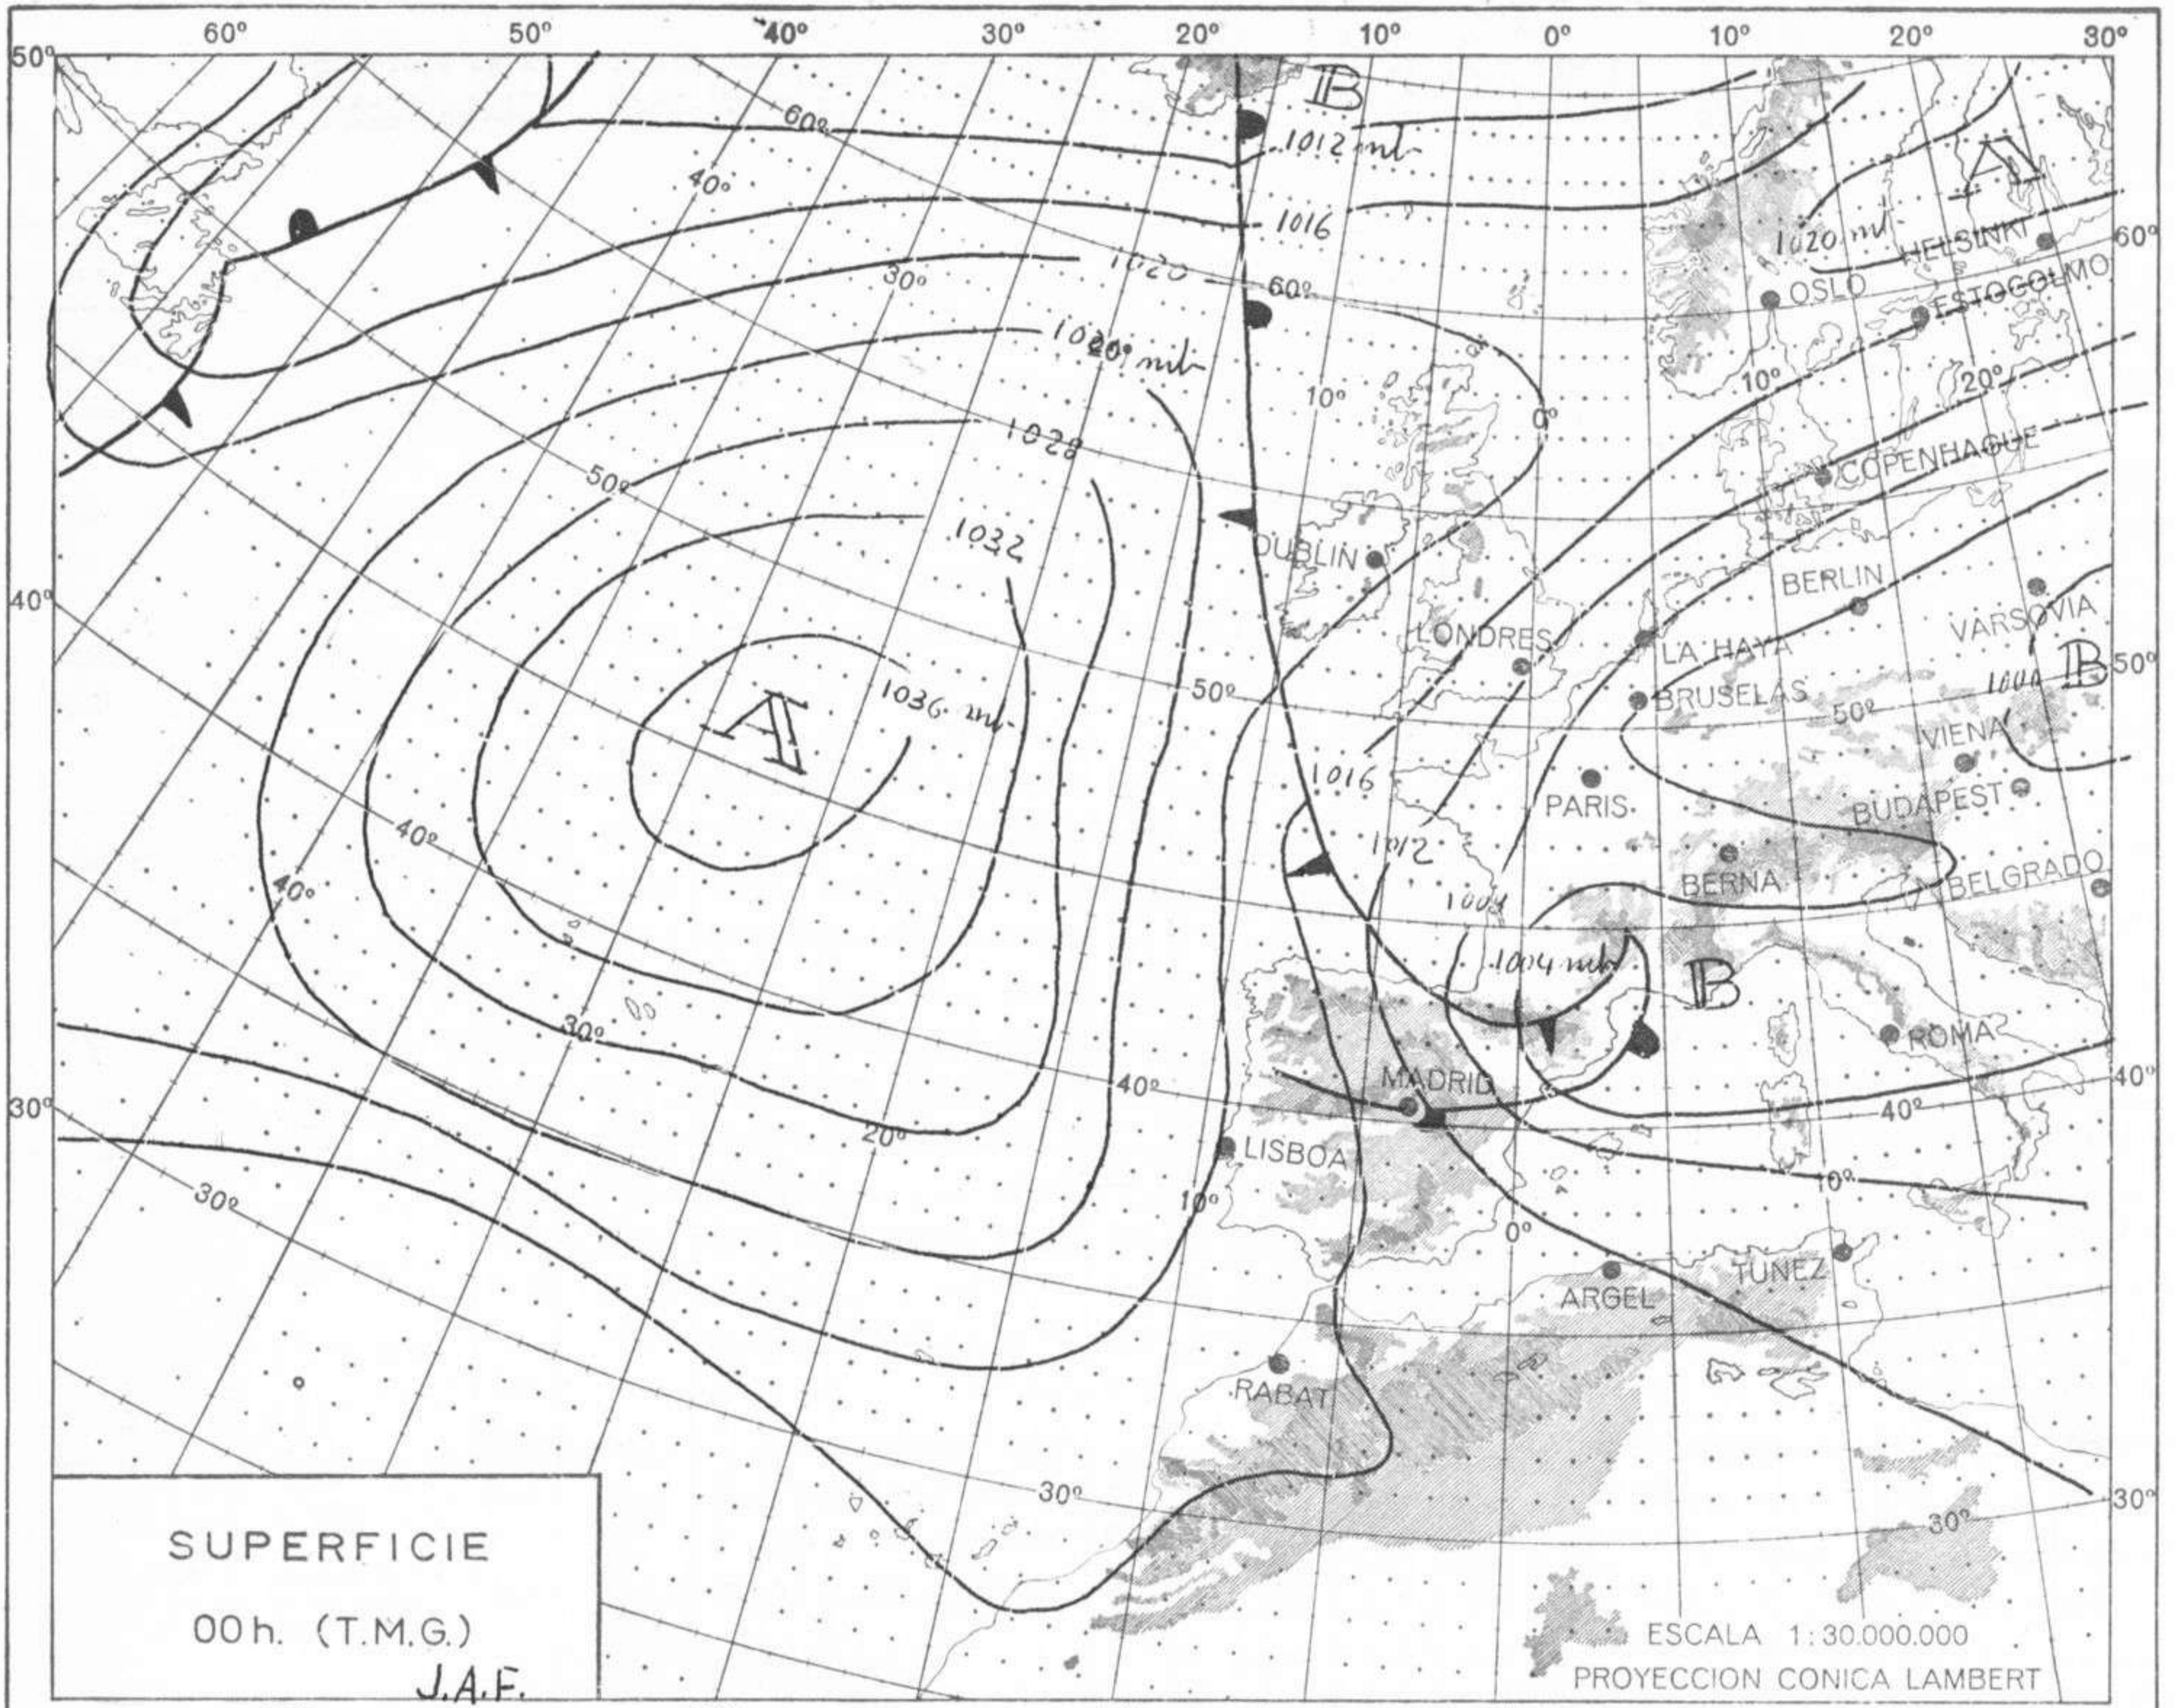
60º 50º 40º 30º 20º 10º 0º 10º 20º 30º

50º
40º
30º

60º
50º
40º
30º

B
1012 mb
60º
40º
1016
A
1020 mb
HELSINKI
OSLO
ESTOCOLMO
1020
60º
30º
1024 mb
10º
20º
10º
0º
1028
COPENHAGUE
50º
1032
DUBLIN
BERLIN
VARSOVIA
LONDRES
LA HAYA
B
1036 mb
A
50º
BRUSELAS
1004
50º
VIENA
1016
PARIS
BUDAPEST
40º
40º
1012
BERNA
BELGRADO
1008
1004 mb
B
30º
ROMA
MADRID
40º
40º
20º
LISBOA
10º
30º
10º
0º
TUNEZ
ARGEL
RABAT
30º
30º

SUPERFICIE
00h. (T.M.G.)
J.A.F.

ESCALA 1: 30.000.000
PROYECCION CONICA LAMBERT